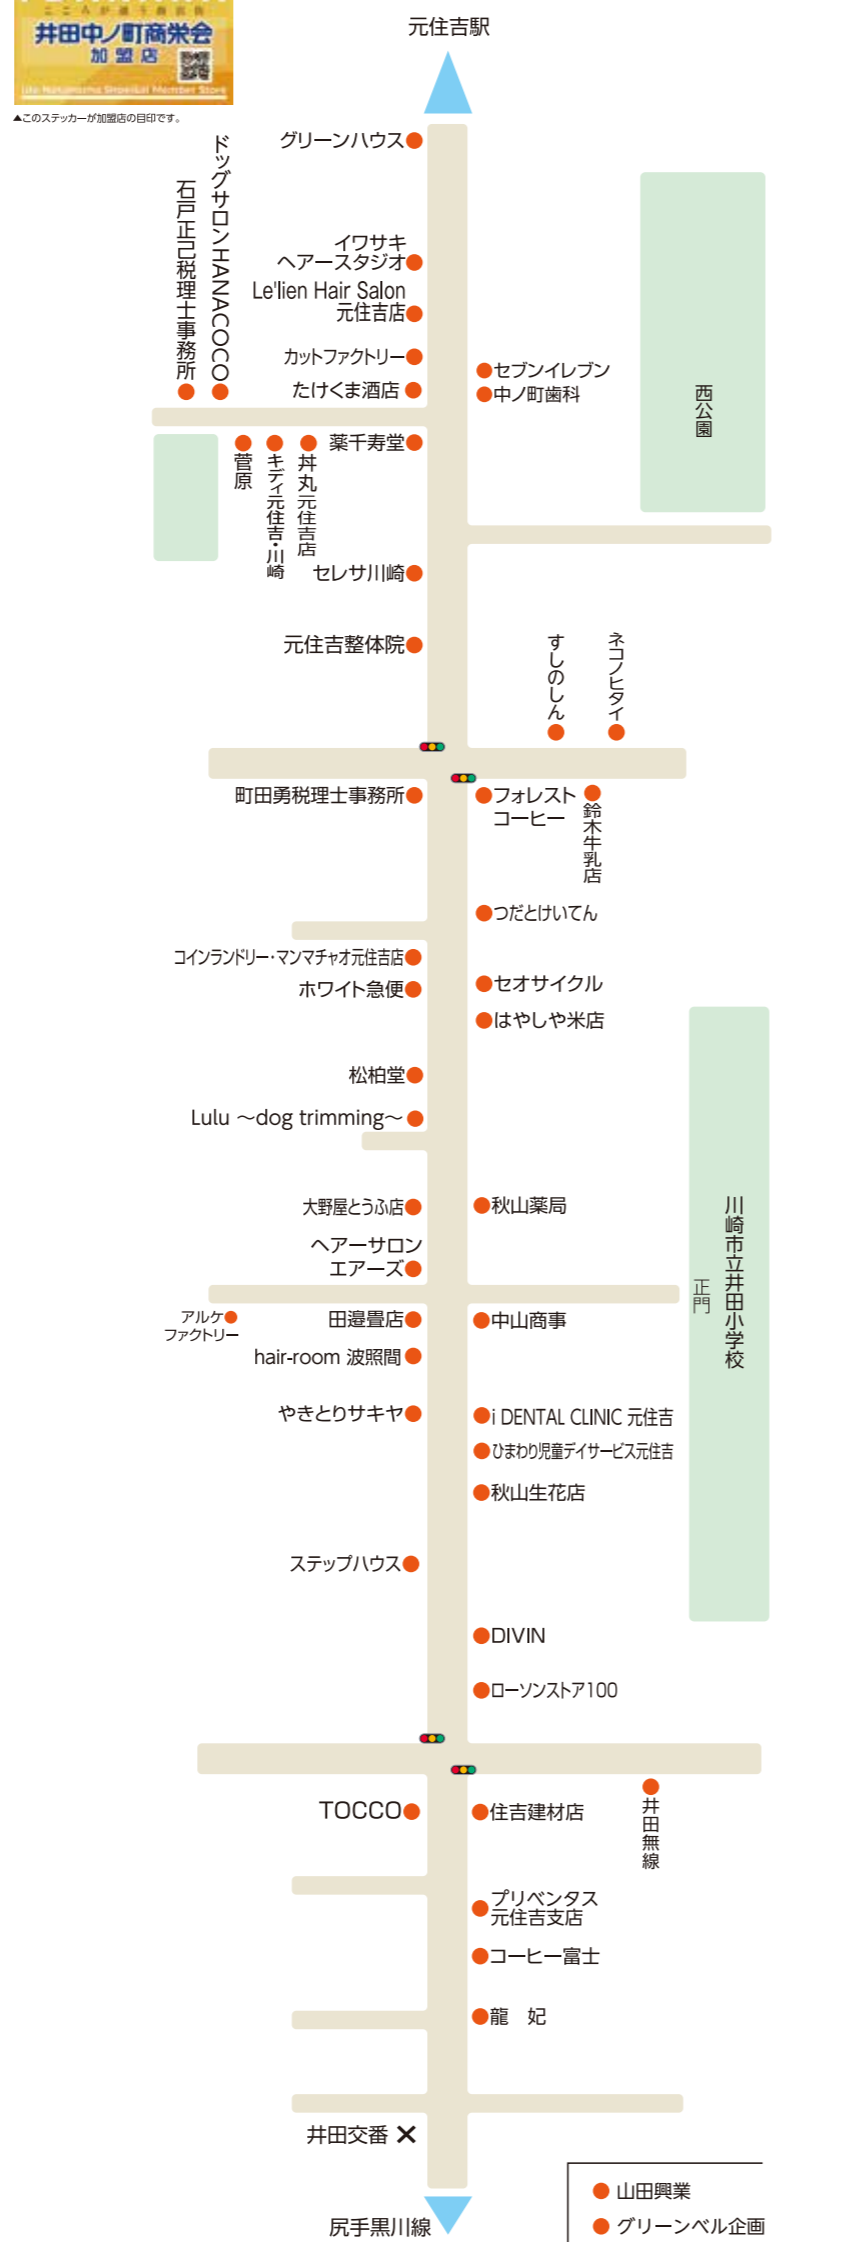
井田中ノ町商栄会
加盟店
▲このステッカーが加盟店の目印です。

元住吉駅

グリーンハウス
イワサキ ヘアースタジオ
Le'lien Hair Salon 元住吉店
カットファクトリー
たけくま酒店
ドッグサロンHANACOCO
石戸正己税理士事務所
セブンイレブン
中ノ町歯科
西公園
薬千寿堂
菅原
キティ元住吉・川崎
丼丸元住吉店
セレサ川崎
元住吉整体院
すしのしん
ネコノヒタイ
町田勇税理士事務所
フォレスト コーヒー
鈴木牛乳店
つだとけいてん
コインランドリー・マンマチャオ元住吉店
ホワイト急便
セオサイクル
はやしや米店
松柏堂
Lulu ～dog trimming～
大野屋とうふ店
秋山薬局
ヘアーサロン エアーズ
川崎市立井田小学校
正門
アルケ ファクトリー
田邉畳店
中山商事
hair-room 波照間
やきとりサキヤ
i DENTAL CLINIC 元住吉
ひまわり児童デイサービス元住吉
秋山生花店
ステップハウス
DIVIN
ローソンストア100
TOCCO
住吉建材店
井田無線
プリペンタス 元住吉支店
コーヒー富士
龍　妃
井田交番
尻手黒川線
山田興業
グリーンベル企画